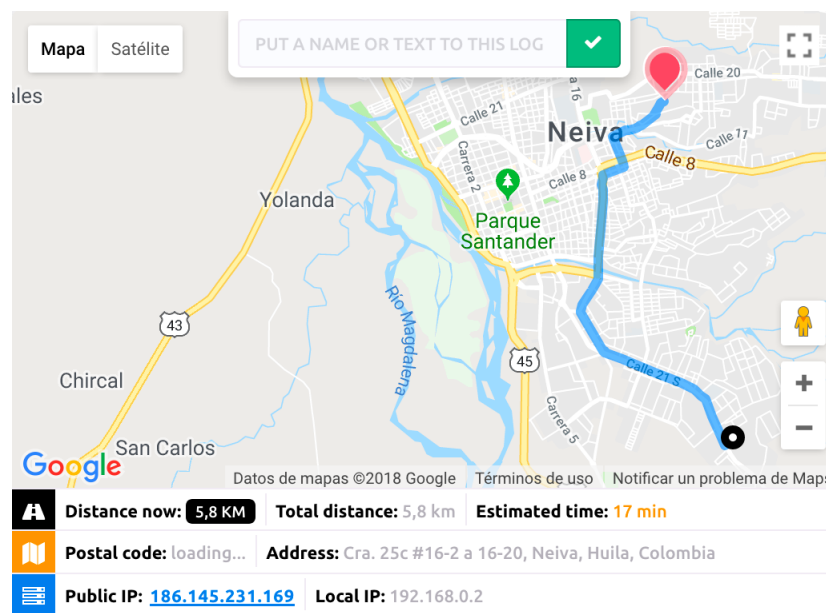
Mapa Satélite

PUT A NAME OR TEXT TO THIS LOG

ales

Calle 20
a 16
Calle 21
Calle 11
Neiva
Carrera 2
Calle 8
Calle 8
Yolanda
Parque Santander
Rio Magdalena
43
45
Chircal
Calle 21 S
Carrera 5
San Carlos
Google
Datos de mapas ©2018 Google Términos de uso Notificar un problema de Maps

Distance now: 5,8 KM | Total distance: 5,8 km | Estimated time: 17 min

Postal code: loading... | Address: Cra. 25c #16-2 a 16-20, Neiva, Huila, Colombia

Public IP: 186.145.231.169 | Local IP: 192.168.0.2